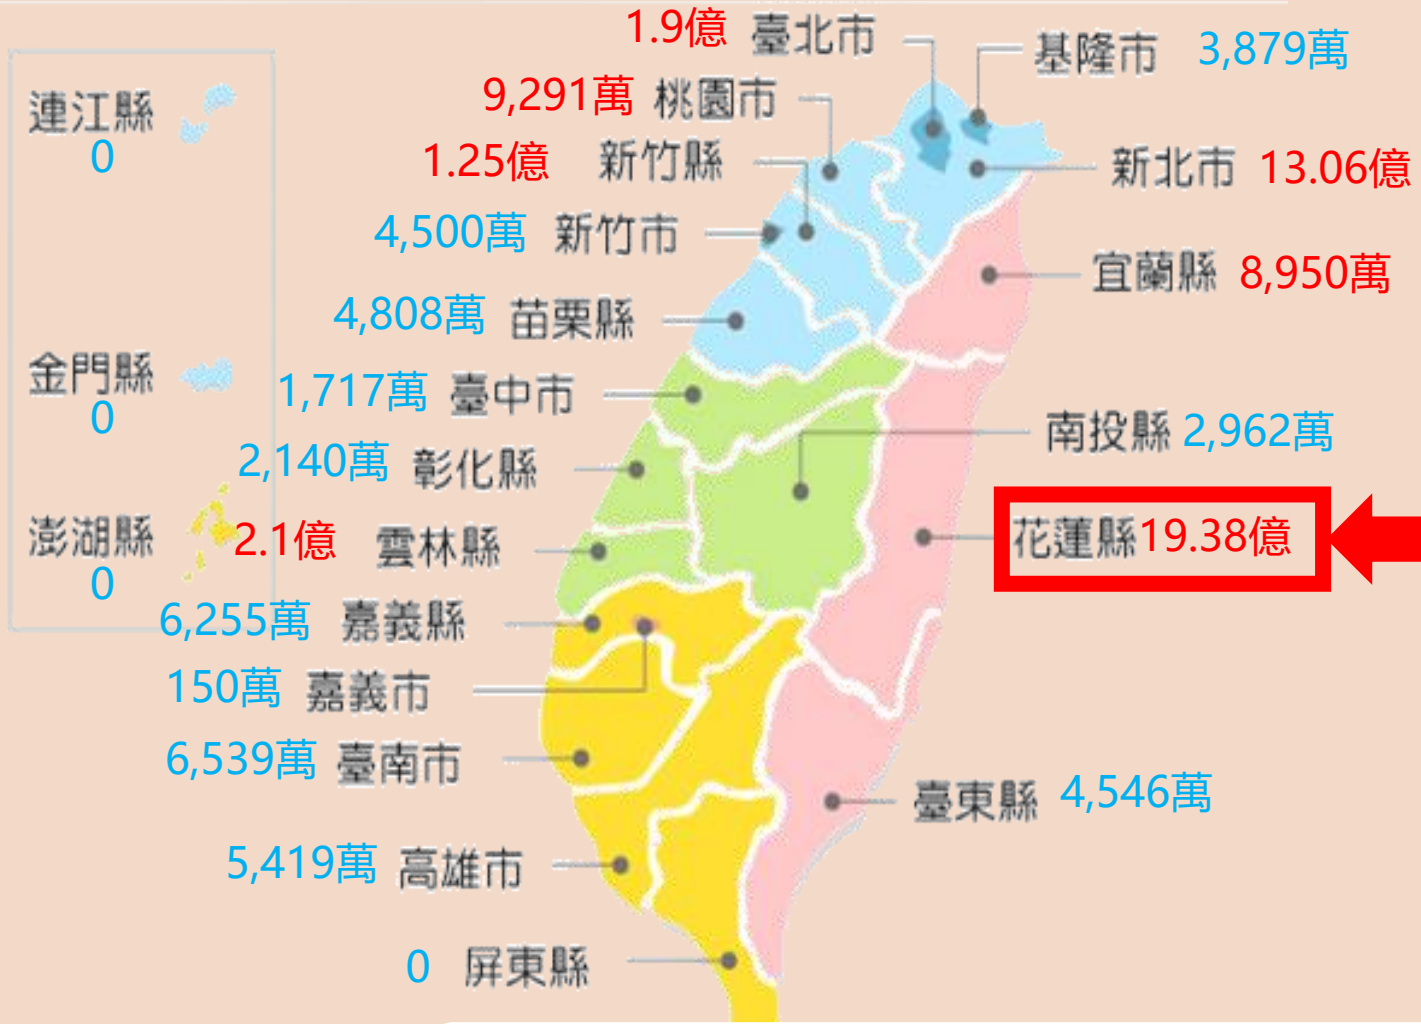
1.9億 臺北市
基隆市 3,879萬
9,291萬 桃園市
1.25億 新竹縣
新北市 13.06億
4,500萬 新竹市
宜蘭縣 8,950萬
4,808萬 苗栗縣
連江縣
0
金門縣
0
澎湖縣
0
1,717萬 臺中市
南投縣 2,962萬
2,140萬 彰化縣
花蓮縣19.38億
2.1億 雲林縣
6,255萬 嘉義縣
150萬 嘉義市
6,539萬 臺南市
臺東縣 4,546萬
5,419萬 高雄市
0 屏東縣